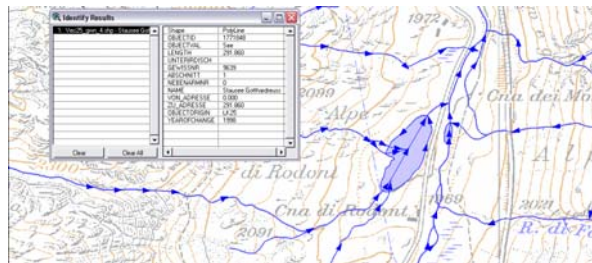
Identify Results

1. Vec25_gwn_4.shp - Stausee Got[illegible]

| | |
|---|---|
| Shape | PolyLine |
| OBJECTID | 1773940 |
| OBJECTVAL | See |
| LENGTH | 291.860 |
| UNTERIRDISCH | |
| GEWISSNR | 9635 |
| ABSCHNITT | 1 |
| NEBENARMNR | 0 |
| NAME | Stausee Gotthardreuss |
| VON_ADRESSE | 0.000 |
| ZU_ADRESSE | 291.860 |
| OBJECTORIGIN | LK25 |
| YEAROFCHANGE | 1998 |

Clear | Clear All

1972

2099

Alpe

Cna dei Mo

A l

di Rodont

Cna di Rodont

1969

2091

2021

R. di Fo